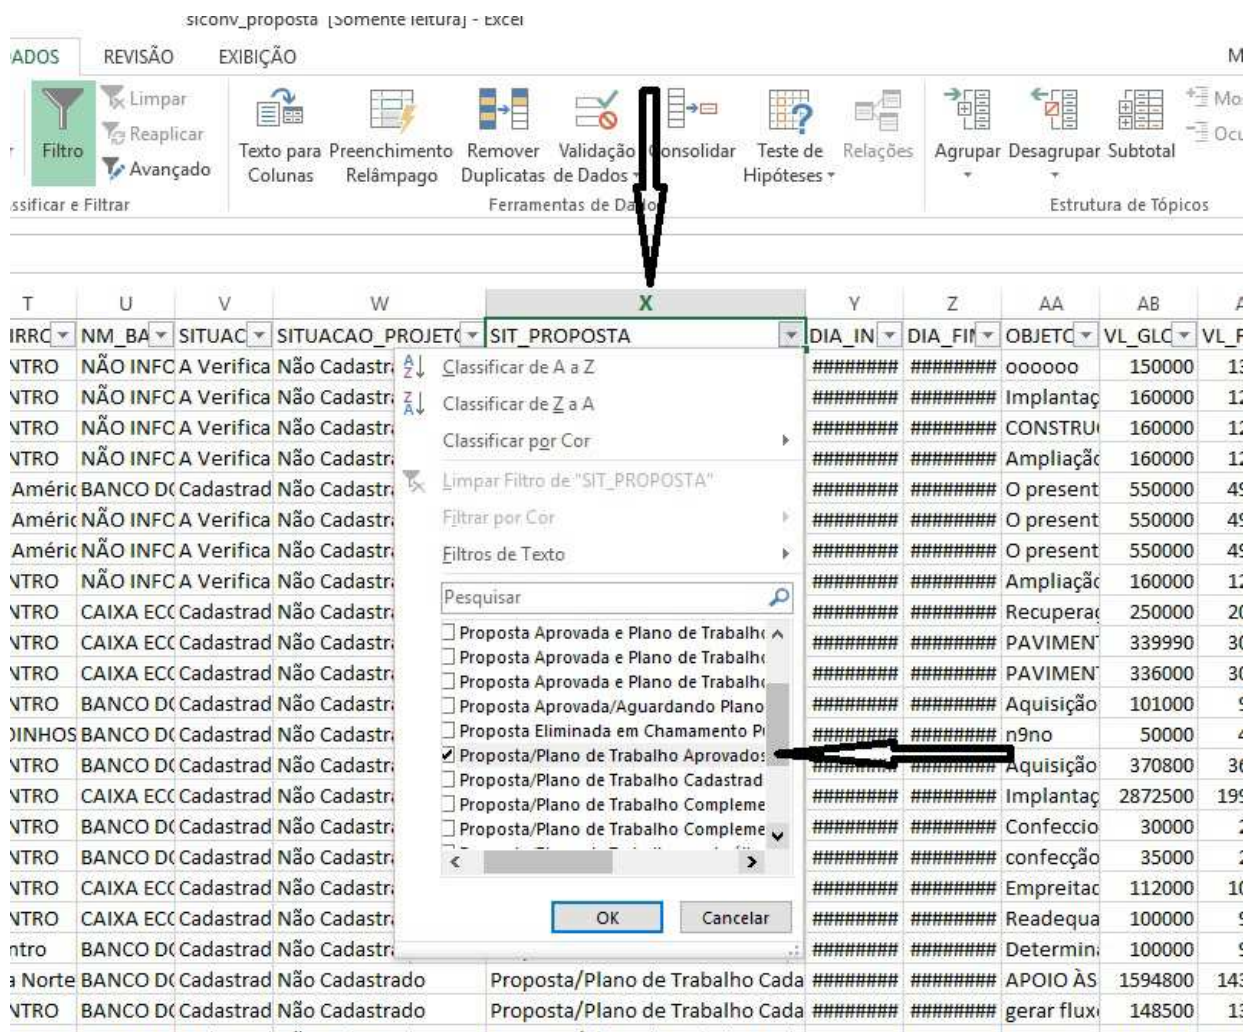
siconv_proposta [Somente leitura] - Excel

ADOS REVISÃO EXIBIÇÃO M

Filtro Limpar Reaplicar Avançado
ssificar e Filtrar

Texto para Colunas Preenchimento Relâmpago Remover Duplicatas Validação de Dados Consolidar Teste de Hipóteses Relações
Ferramentas de Dados

Agrupar Desagrupar Subtotal Mo Ocu
Estrutura de Tópicos

| T | U | V | W | X | Y | Z | AA | AB | A |
|---|---|---|---|---|---|---|---|---|---|
| IRRC | NM_BA | SITUAC | SITUACAO_PROJET | SIT_PROPOSTA | DIA_IN | DIA_FI | OBJETC | VL_GLC | VL_F |
| NTRO | NÃO INFC | A Verifica | Não Cadastr | | ######## | ######## | oooooo | 150000 | 1 |
| NTRO | NÃO INFC | A Verifica | Não Cadastr | | ######## | ######## | Implantaç | 160000 | 1 |
| NTRO | NÃO INFC | A Verifica | Não Cadastr | | ######## | ######## | CONSTRU | 160000 | 1 |
| NTRO | NÃO INFC | A Verifica | Não Cadastr | | ######## | ######## | Ampliação | 160000 | 1 |
| Améric | BANCO D | Cadastrad | Não Cadastr | | ######## | ######## | O present | 550000 | 4 |
| Améric | NÃO INFC | A Verifica | Não Cadastr | | ######## | ######## | O present | 550000 | 4 |
| Améric | NÃO INFC | A Verifica | Não Cadastr | | ######## | ######## | O present | 550000 | 4 |
| NTRO | NÃO INFC | A Verifica | Não Cadastr | | ######## | ######## | Ampliação | 160000 | 1 |
| NTRO | CAIXA ECC | Cadastrad | Não Cadastr | | ######## | ######## | Recuperaç | 250000 | 2 |
| NTRO | CAIXA ECC | Cadastrad | Não Cadastr | | ######## | ######## | PAVIMENT | 339990 | 3 |
| NTRO | CAIXA ECC | Cadastrad | Não Cadastr | | ######## | ######## | PAVIMENT | 336000 | 3 |
| NTRO | BANCO D | Cadastrad | Não Cadastr | | ######## | ######## | Aquisição | 101000 | |
| INHOS | BANCO D | Cadastrad | Não Cadastr | | ######## | ######## | n9no | 50000 | |
| NTRO | BANCO D | Cadastrad | Não Cadastr | | ######## | ######## | Aquisição | 370800 | 3 |
| NTRO | CAIXA ECC | Cadastrad | Não Cadastr | | ######## | ######## | Implantaç | 2872500 | 19 |
| NTRO | BANCO D | Cadastrad | Não Cadastr | | ######## | ######## | Confeccio | 30000 | |
| NTRO | BANCO D | Cadastrad | Não Cadastr | | ######## | ######## | confecção | 35000 | |
| NTRO | CAIXA ECC | Cadastrad | Não Cadastr | | ######## | ######## | Empreitac | 112000 | 1 |
| NTRO | CAIXA ECC | Cadastrad | Não Cadastr | | ######## | ######## | Readequa | 100000 | |
| ntro | BANCO D | Cadastrad | Não Cadastr | | ######## | ######## | Determin | 100000 | |
| a Norte | BANCO D | Cadastrad | Não Cadastrado | Proposta/Plano de Trabalho Cada | ######## | ######## | APOIO ÀS | 1594800 | 14 |
| NTRO | BANCO D | Cadastrad | Não Cadastrado | Proposta/Plano de Trabalho Cada | ######## | ######## | gerar flux | 148500 | 1 |

Classificar de A a Z
Classificar de Z a A
Classificar por Cor
Limpar Filtro de "SIT_PROPOSTA"
Filtrar por Cor
Filtros de Texto
Pesquisar
Proposta Aprovada e Plano de Trabalh
Proposta Aprovada e Plano de Trabalh
Proposta Aprovada e Plano de Trabalh
Proposta Aprovada/Aguardando Plano
Proposta Eliminada em Chamamento P
Proposta/Plano de Trabalho Aprovados
Proposta/Plano de Trabalho Cadastrad
Proposta/Plano de Trabalho Compleme
Proposta/Plano de Trabalho Compleme
OK Cancelar